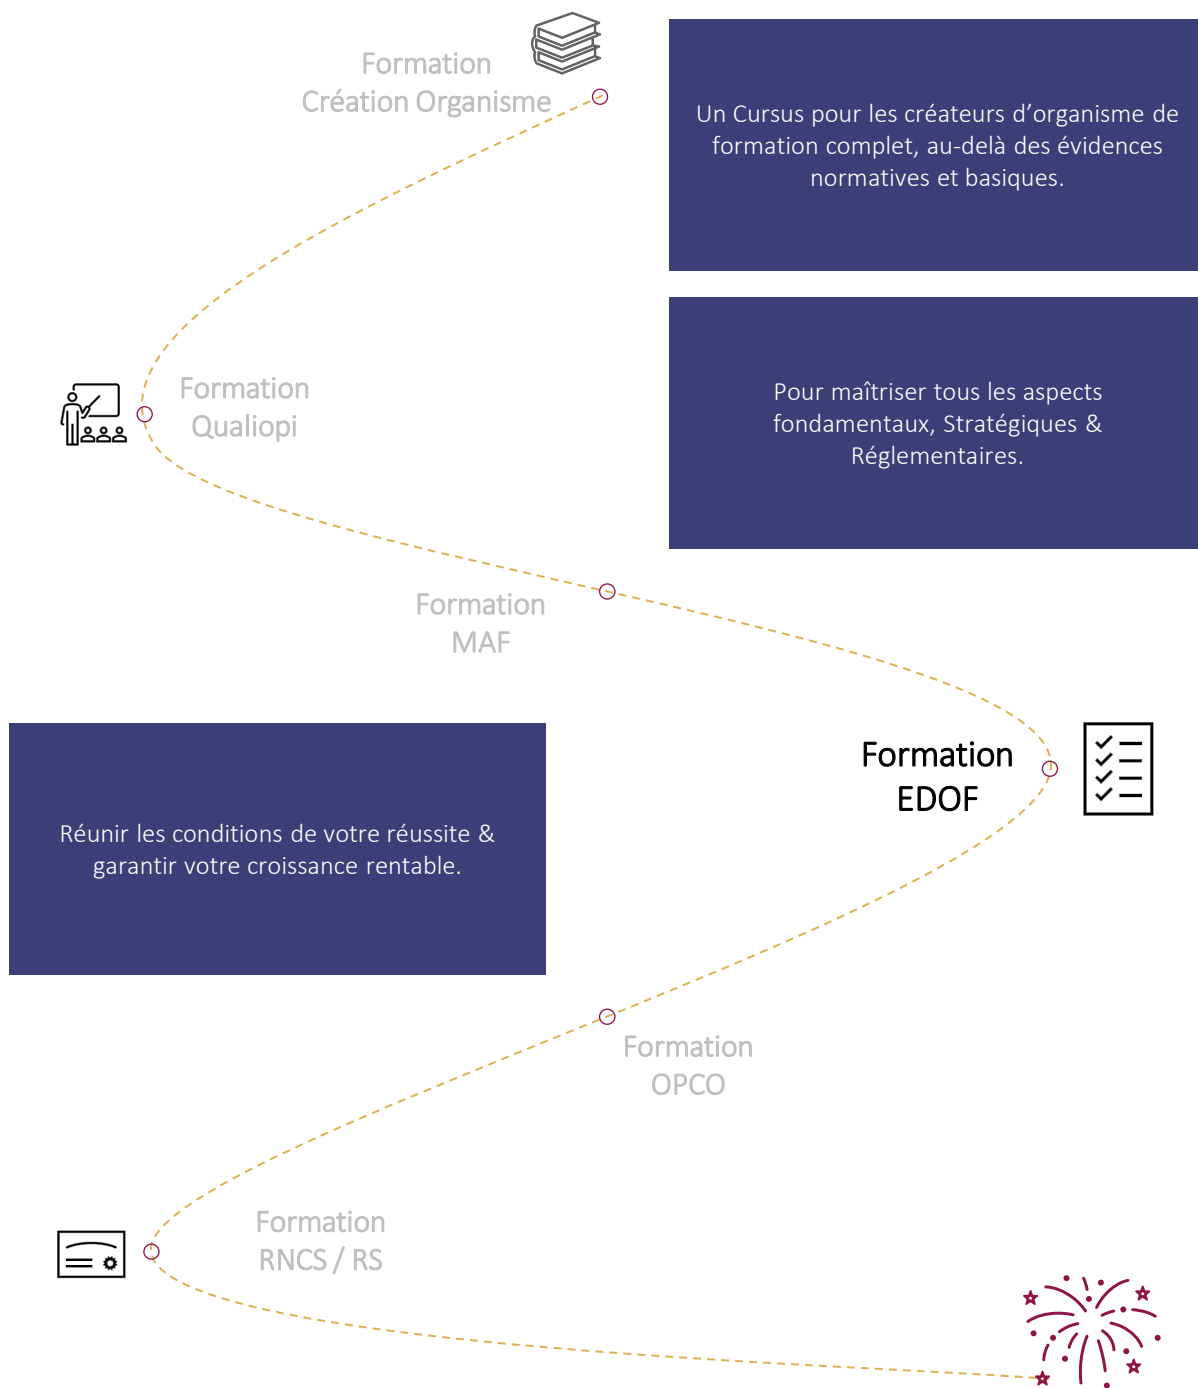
Formation
Création Organisme

Un Cursus pour les créateurs d'organisme de formation complet, au-delà des évidences normatives et basiques.

Formation
Qualiopi

Pour maîtriser tous les aspects fondamentaux, Stratégiques & Réglementaires.

Formation
MAF

Formation
EDOF

Réunir les conditions de votre réussite & garantir votre croissance rentable.

Formation
OPCO

Formation
RNCS / RS